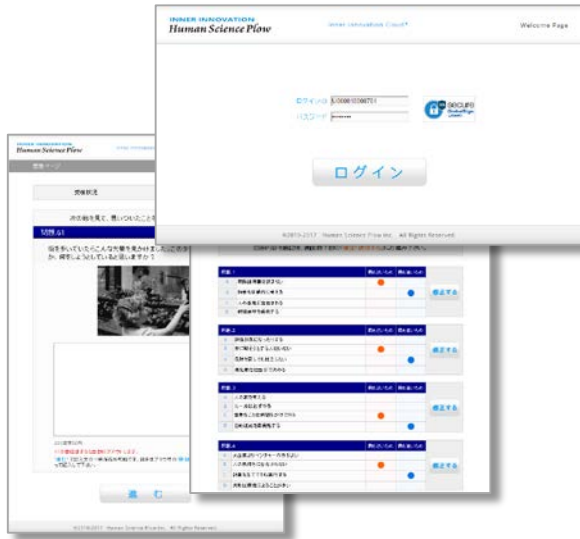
INNER INNOVATION
Human Science Plow

Inner Innovation Cloud®

Welcome Page

ログインID L000810086751
パスワード ••••••••

SECURE

ログイン

©2010-2017 Human Science Plow Inc. All Rights Reserved.

INNER INNOVATION
Human Science Plow

受検状況

次の絵を見て、思いついたことを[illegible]

問題 1

街を歩いていたらこんな光景を見かけました。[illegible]か、何をしようとしていると思いますか？

進む

©2010-2017 Human Science Plow Inc. All Rights Reserved.

問題 1
修正する

問題 2
修正する

問題 3
修正する

問題 4
修正する